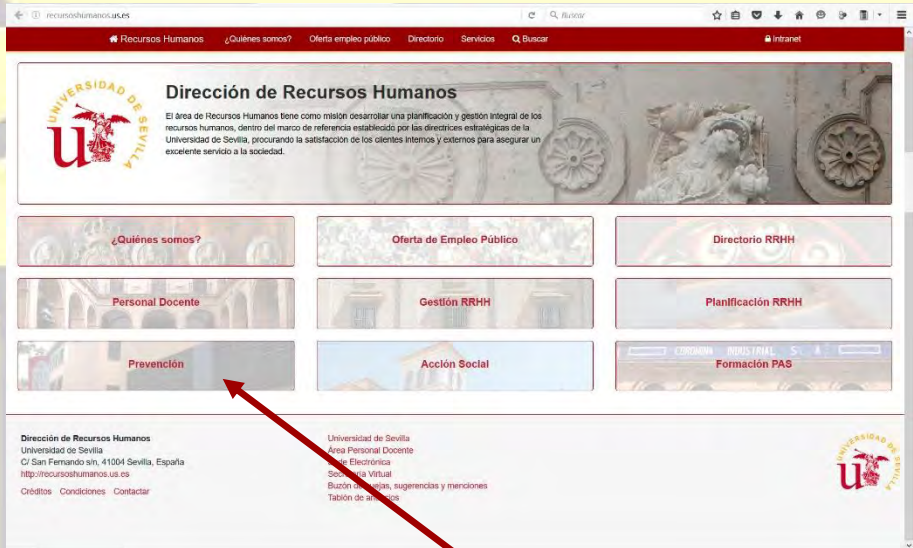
recursoshumanos.us.es

Buscar

Recursos Humanos ¿Quiénes somos? Oferta empleo público Directorio Servicios Buscar

Intranet

UNIVERSIDAD DE SEVILLA

Dirección de Recursos Humanos

El área de Recursos Humanos tiene como misión desarrollar una planificación y gestión integral de los recursos humanos, dentro del marco de referencia establecido por las directrices estratégicas de la Universidad de Sevilla, procurando la satisfacción de los clientes internos y externos para asegurar un excelente servicio a la sociedad.

¿Quiénes somos?

Oferta de Empleo Público

Directorio RRHH

Personal Docente

Gestión RRHH

Planificación RRHH

Prevención

Acción Social

Formación PAS

Dirección de Recursos Humanos
Universidad de Sevilla
C/ San Fernando s/n, 41004 Sevilla, España
http://recursoshumanos.us.es

Créditos Condiciones Contactar

Universidad de Sevilla
Área Personal Docente
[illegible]de Electrónica
Sec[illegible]ia Virtual
Buzón d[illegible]uejas, sugerencias y menciones
Tablón de a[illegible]ios

UNIVERSIDAD DE SEVILLA